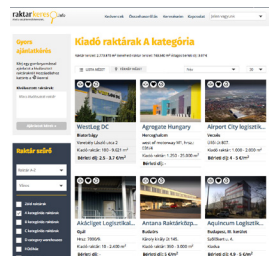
raktarkereső.info

Kiadó raktárak A kategória

Gyors ajánlatkérés

Kiadó raktár

WestLog DC
Budaörs
Bérleti díj: 2.5 - 3.7 €/m²

Agregate Hungary
Harasztliget
Bérleti díj: 3.5 €/m²

Airport City logisztik...
Vecsés
Bérleti díj: 4 - 5 €/m²

Raktár szűrő

Akácliget Logisztikai...
Gyál
Bérleti díj: 3 €/m²

Antana Raktárközp...
Budaörs
Bérleti díj: 3.9 €/m²

Aquincum Logisztik...
Budapest, III. kerület
Bérleti díj: 4.9 - 5 €/m²